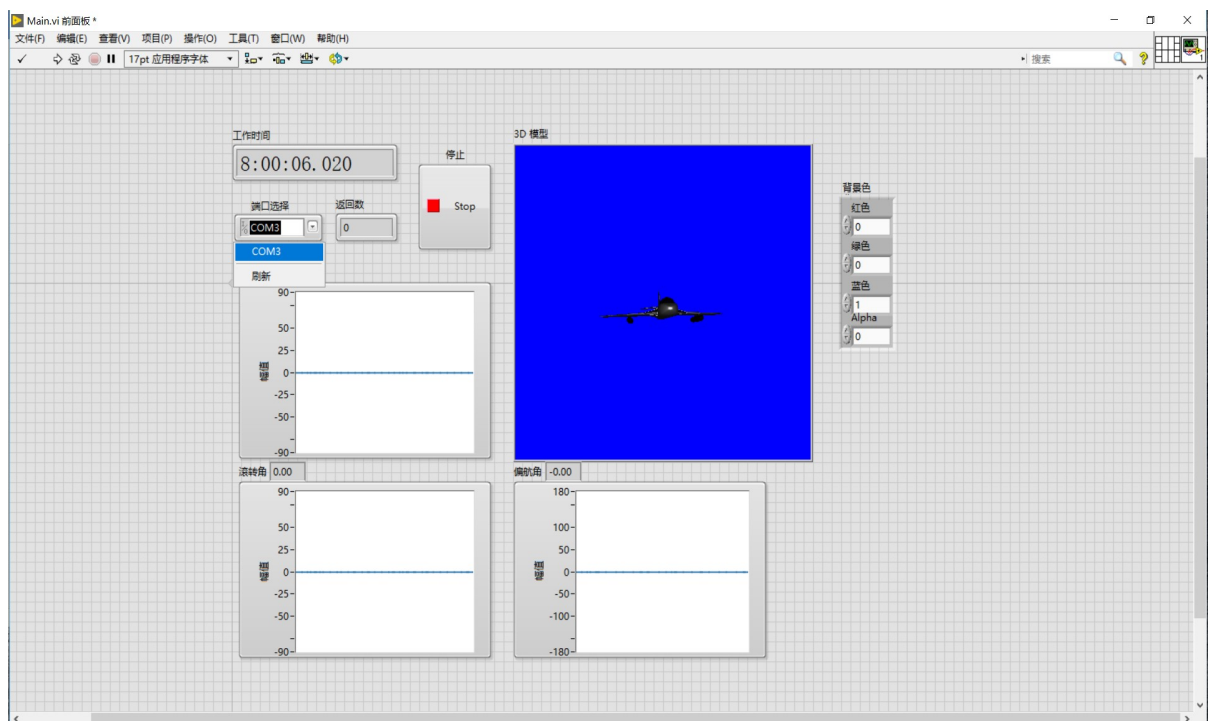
Main.vi 前面板 *

文件(F) 编辑(E) 查看(V) 项目(P) 操作(O) 工具(T) 窗口(W) 帮助(H)

17pt 应用程序字体

搜索

工作时间

8:00:06.020

停止

Stop

3D 模型

端口选择

COM3

返回数

0

COM3

刷新

90

50

25

0

-25

-50

-90

幅值

背景色

红色

0

绿色

0

蓝色

1

Alpha

0

滚转角 0.00

90

50

25

0

-25

-50

-90

幅值

偏航角 -0.00

180

100

50

0

-50

-100

-180

幅值